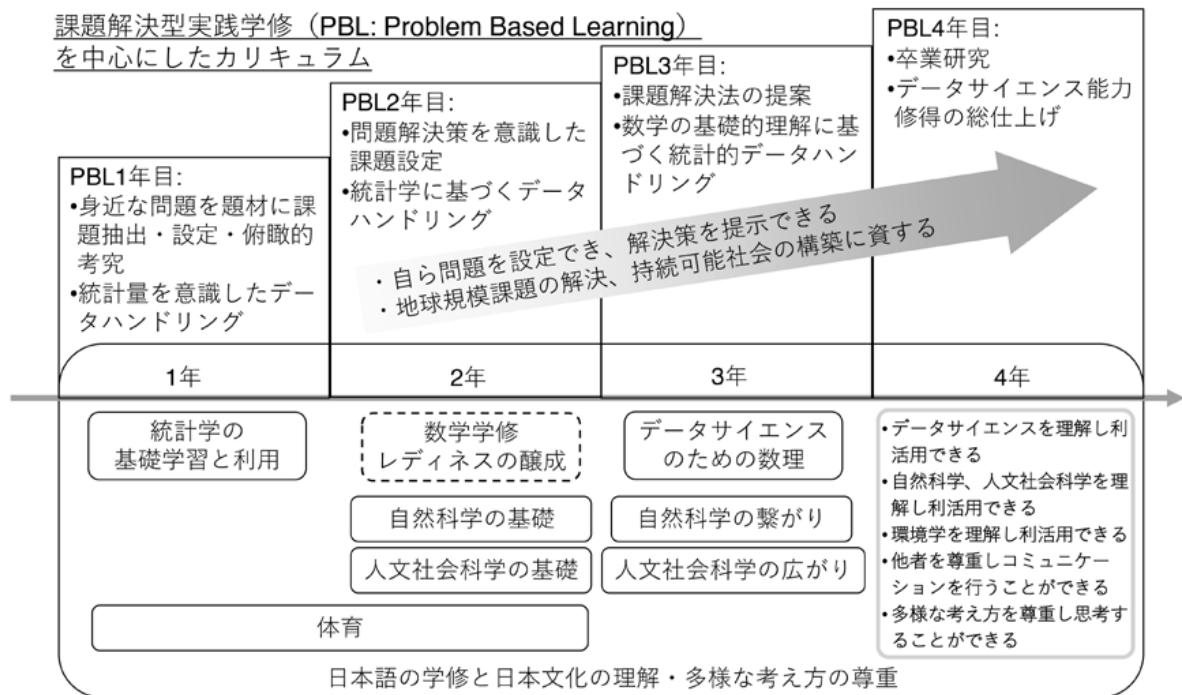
課題解決型実践学修（PBL: Problem Based Learning）を中心にしたカリキュラム

PBL1年目:
•身近な問題を題材に課題抽出・設定・俯瞰的考究
•統計量を意識したデータハンドリング

PBL2年目:
•問題解決策を意識した課題設定
•統計学に基づくデータハンドリング

PBL3年目:
•課題解決法の提案
•数学の基礎的理解に基づく統計的データハンドリング

PBL4年目:
•卒業研究
•データサイエンス能力修得の総仕上げ

・自ら問題を設定でき、解決策を提示できる
・地球規模課題の解決、持続可能社会の構築に資する

1年

2年

3年

4年

統計学の基礎学習と利用

数学学修レディネスの醸成

データサイエンスのための数理

自然科学の基礎

自然科学の繋がり

人文社会科学の基礎

人文社会科学の広がり

体育

•データサイエンスを理解し利活用できる
•自然科学、人文社会科学を理解し利活用できる
•環境学を理解し利活用できる
•他者を尊重しコミュニケーションを行うことができる
•多様な考え方を尊重し思考することができる

日本語の学修と日本文化の理解・多様な考え方の尊重